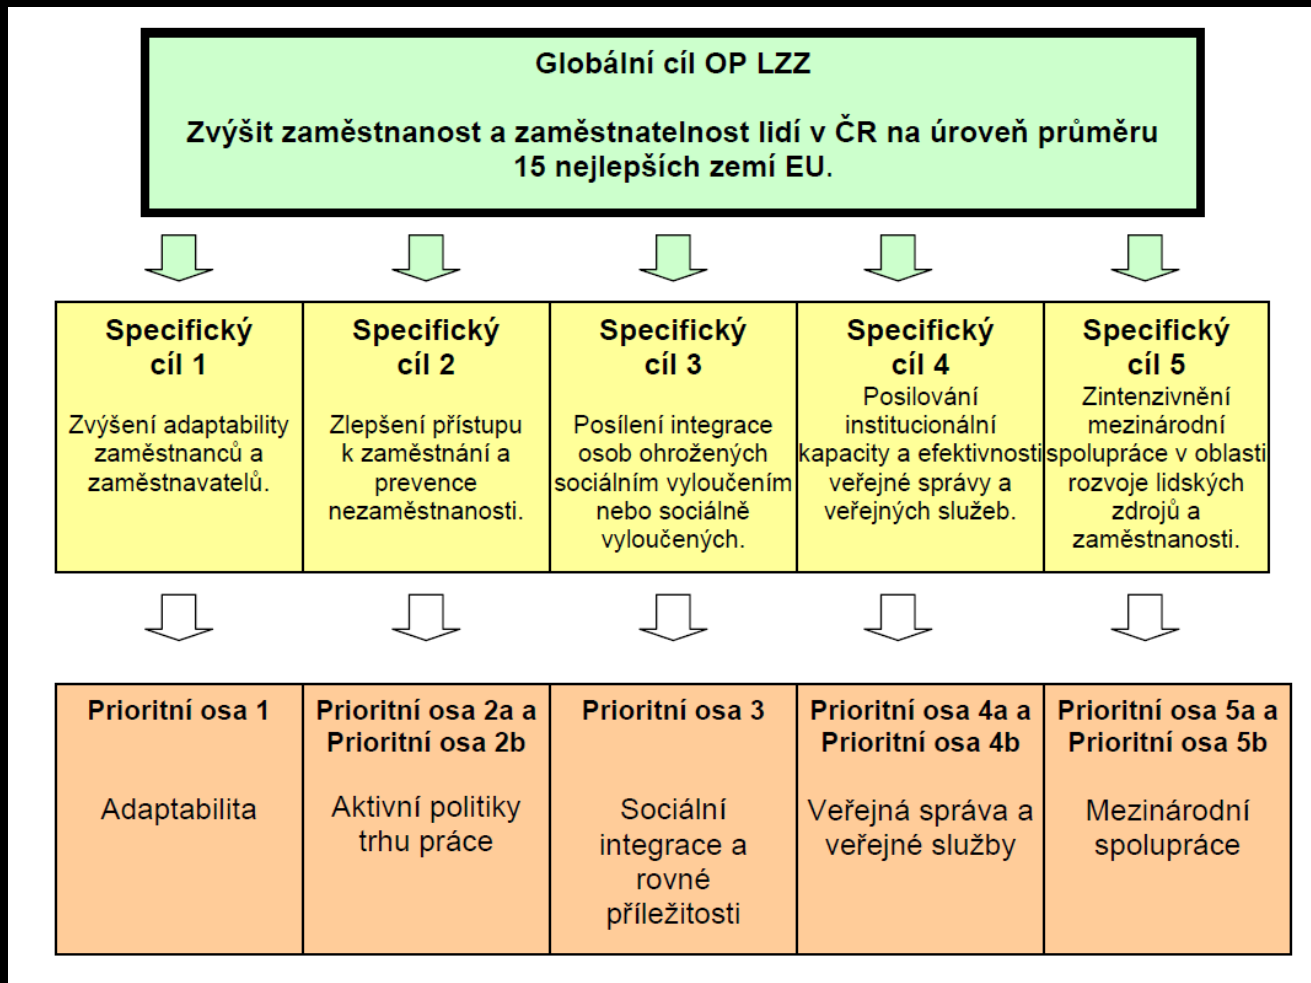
Globální cíl OP LZZ

Zvýšit zaměstnanost a zaměstnatelnost lidí v ČR na úroveň průměru 15 nejlepších zemí EU.

| Specifický cíl 1 Zvýšení adaptability zaměstnanců a zaměstnavatelů. | Specifický cíl 2 Zlepšení přístupu k zaměstnání a prevence nezaměstnanosti. | Specifický cíl 3 Posílení integrace osob ohrožených sociálním vyloučením nebo sociálně vyloučených. | Specifický cíl 4 Posilování institucionální kapacity a efektivnosti veřejné správy a veřejných služeb. | Specifický cíl 5 Zintenzivnění mezinárodní spolupráce v oblasti rozvoje lidských zdrojů a zaměstnanosti. |
|---|---|---|---|---|

| Prioritní osa 1 Adaptabilita | Prioritní osa 2a a Prioritní osa 2b Aktivní politiky trhu práce | Prioritní osa 3 Sociální integrace a rovné příležitosti | Prioritní osa 4a a Prioritní osa 4b Veřejná správa a veřejné služby | Prioritní osa 5a a Prioritní osa 5b Mezinárodní spolupráce |
|---|---|---|---|---|